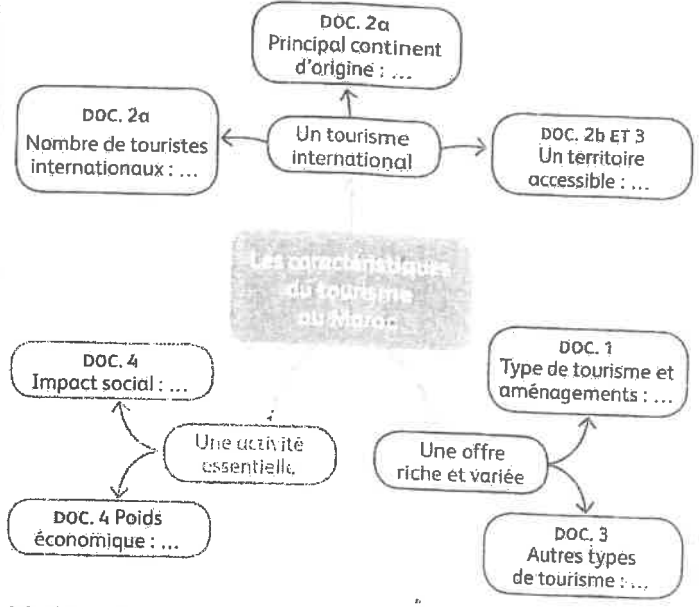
DOC. 2a
Principal continent d'origine : ...

DOC. 2a
Nombre de touristes internationaux : ...

Un tourisme international

DOC. 2b ET 3
Un territoire accessible : ...

Les caractéristiques du tourisme au Maroc

DOC. 4
Impact social : ...

Une activité essentielle

DOC. 4 Poids économique : ...

DOC. 1
Type de tourisme et aménagements : ...

Une offre riche et variée

DOC. 3
Autres types de tourisme : ...